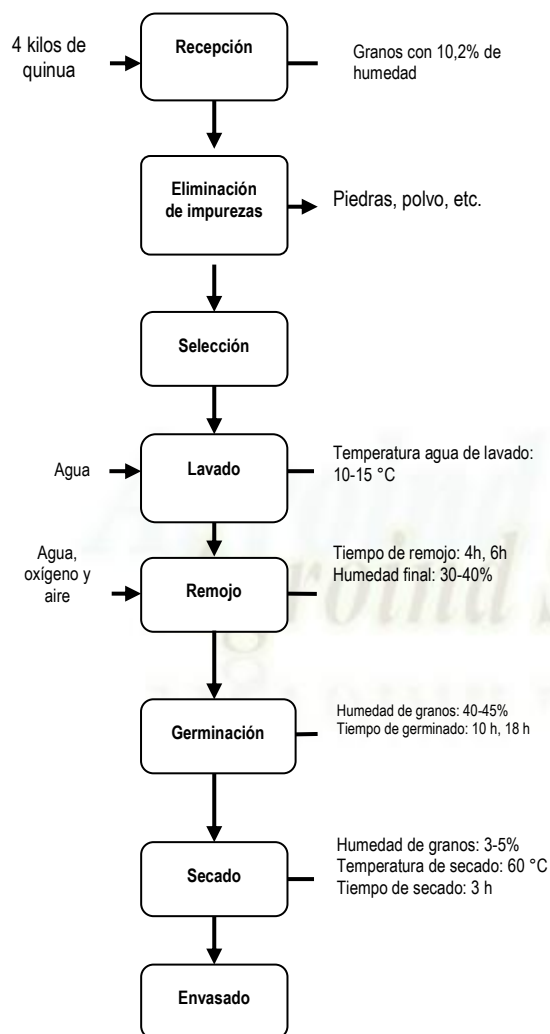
4 kilos de quinua

Recepción

Granos con 10,2% de humedad

Eliminación de impurezas

Piedras, polvo, etc.

Selección

Agua

Lavado

Temperatura agua de lavado: 10-15 °C

Agua, oxígeno y aire

Remojo

Tiempo de remojo: 4h, 6h
Humedad final: 30-40%

Germinación

Humedad de granos: 40-45%
Tiempo de germinado: 10 h, 18 h

Secado

Humedad de granos: 3-5%
Temperatura de secado: 60 °C
Tiempo de secado: 3 h

Envasado